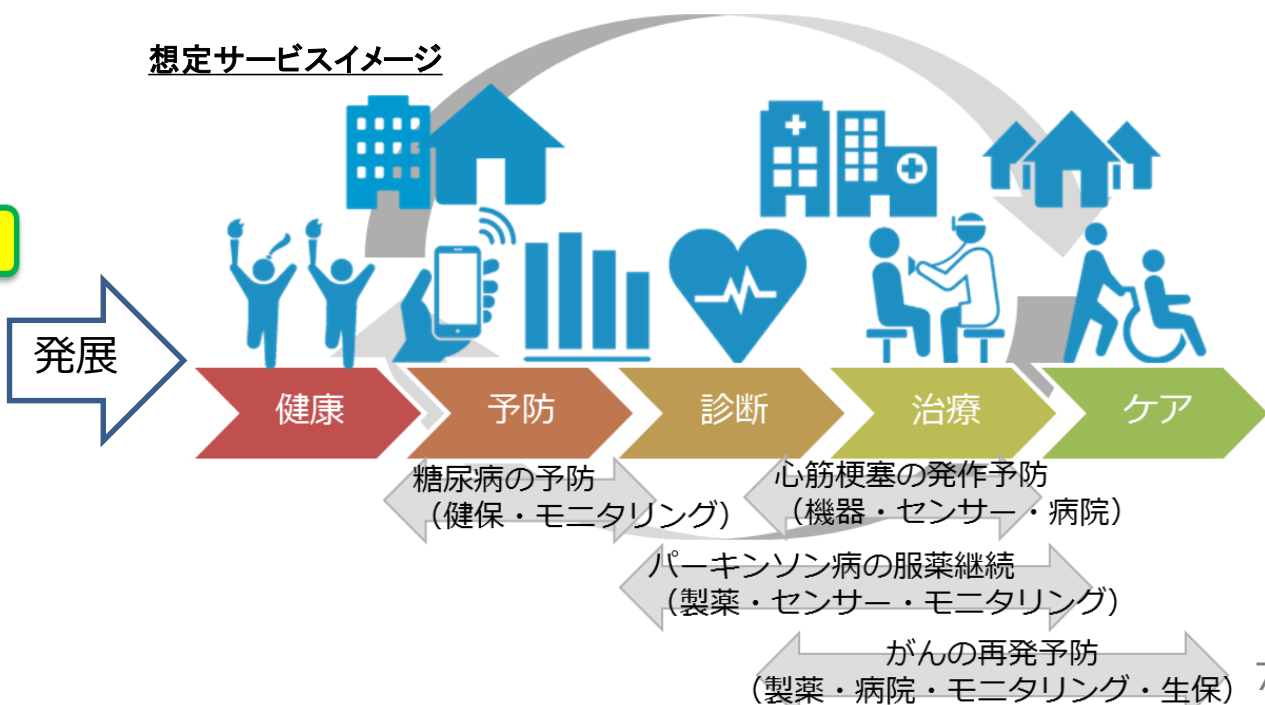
想定サービスイメージ

発展

健康
予防
診断
治療
ケア

糖尿病の予防
（健保・モニタリング）

心筋梗塞の発作予防
（機器・センサー・病院）

パーキンソン病の服薬継続
（製薬・センサー・モニタリング）

がんの再発予防
（製薬・病院・モニタリング・生保）

7